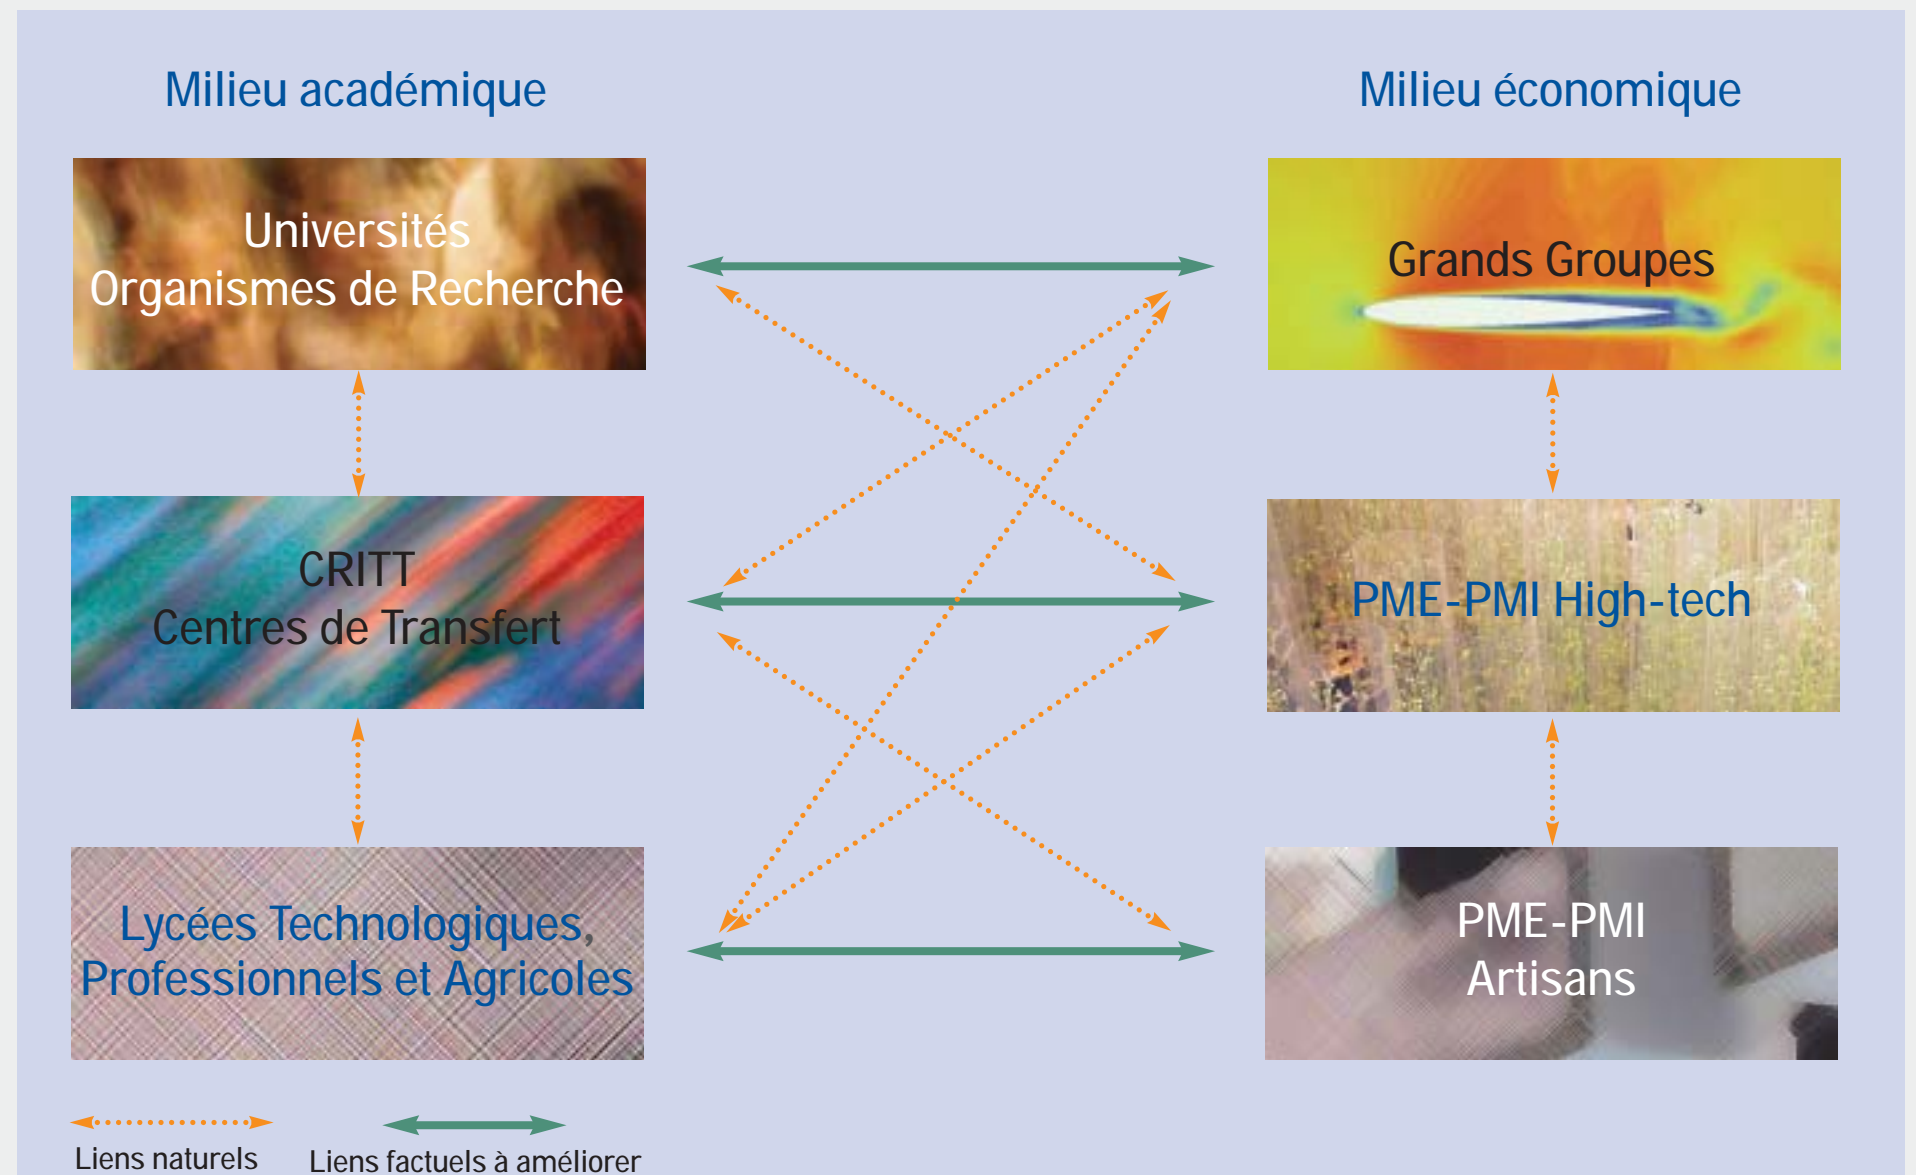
Milieu académique

Milieu économique

Universités
Organismes de Recherche

Grands Groupes

CRITT
Centres de Transfert

PME-PMI High-tech

Lycées Technologiques,
Professionnels et Agricoles

PME-PMI
Artisans

Liens naturels

Liens factuels à améliorer